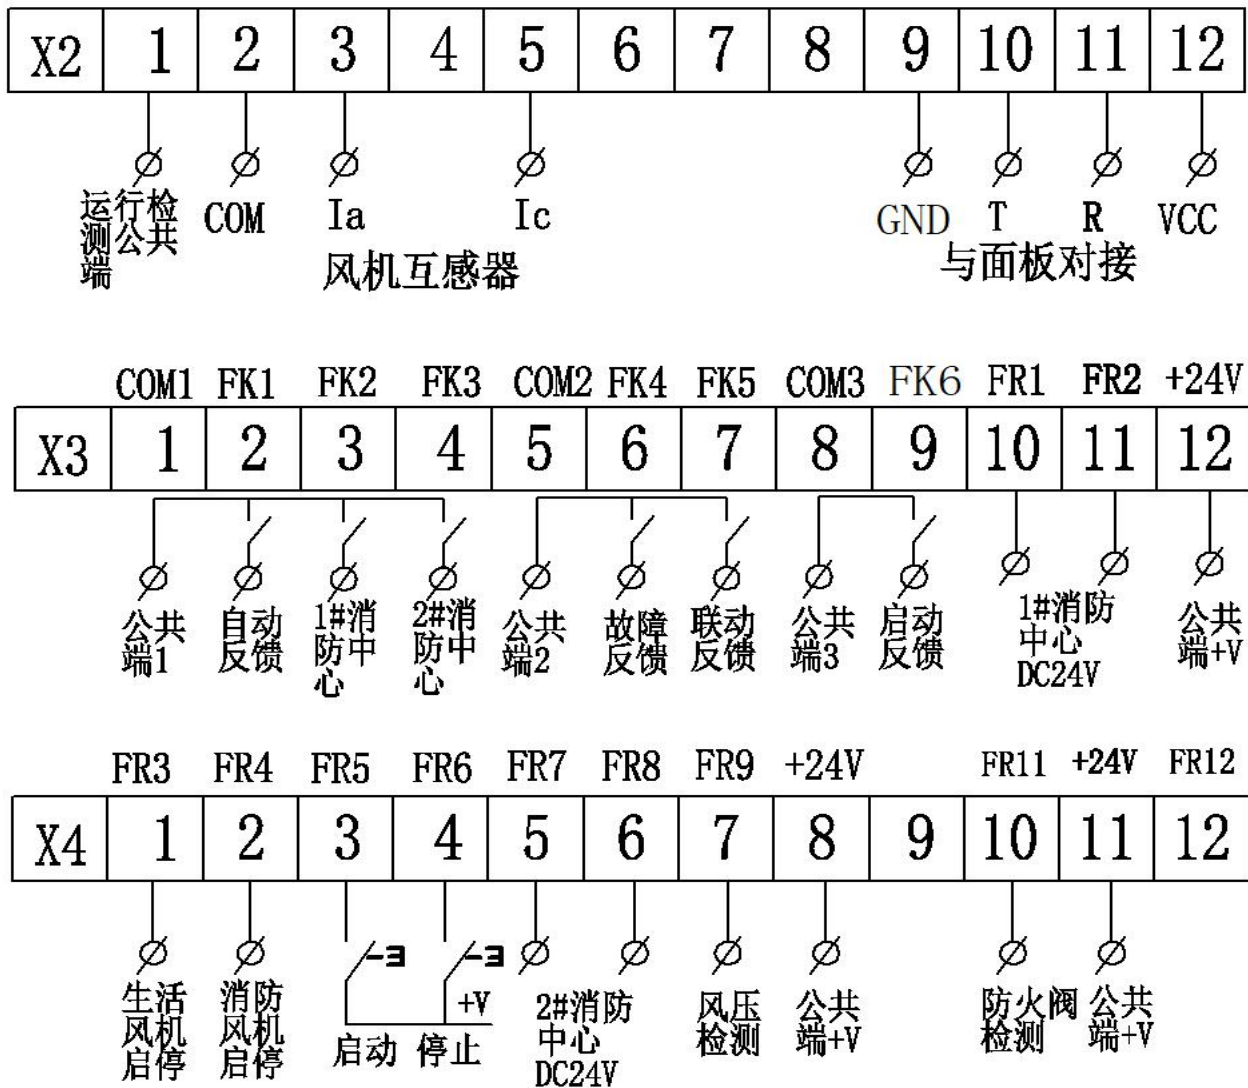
| X2 | 1 | 2 | 3 | 4 | 5 | 6 | 7 | 8 | 9 | 10 | 11 | 12 |
|---|---|---|---|---|---|---|---|---|---|---|---|---|

运行检测公共端 COM Ia Ic GND T R VCC

风机互感器

与面板对接

| | COM1 | FK1 | FK2 | FK3 | COM2 | FK4 | FK5 | COM3 | FK6 | FR1 | FR2 | +24V |
|---|---|---|---|---|---|---|---|---|---|---|---|---|
| X3 | 1 | 2 | 3 | 4 | 5 | 6 | 7 | 8 | 9 | 10 | 11 | 12 |

公共端1 自动反馈 1#消防中心 2#消防中心 公共端2 故障反馈 联动反馈 公共端3 启动反馈 1#消防中心 DC24V 公共端+V

| | FR3 | FR4 | FR5 | FR6 | FR7 | FR8 | FR9 | +24V | | FR11 | +24V | FR12 |
|---|---|---|---|---|---|---|---|---|---|---|---|---|
| X4 | 1 | 2 | 3 | 4 | 5 | 6 | 7 | 8 | 9 | 10 | 11 | 12 |

生活风机启停 消防风机启停 +V 启动 停止 2#消防中心 DC24V 风压检测 公共端+V 防火阀检测 公共端+V